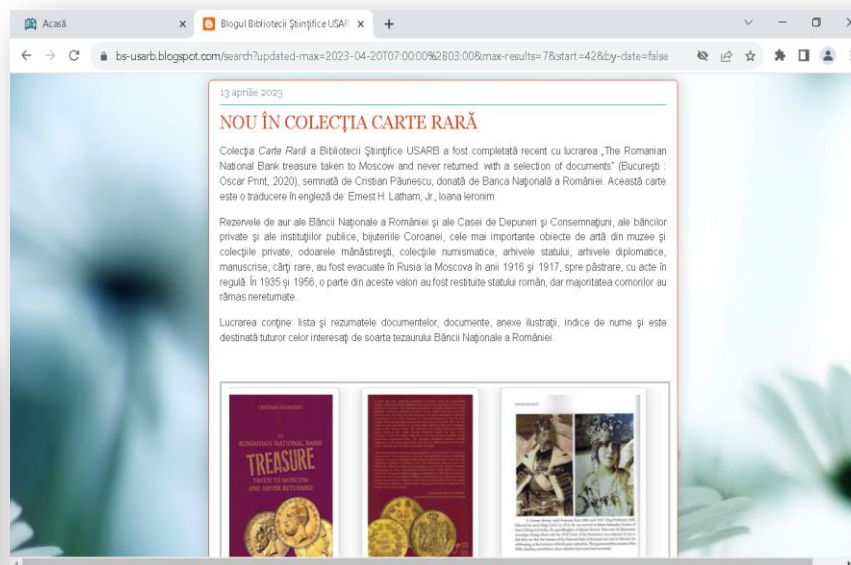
Acasă
Blogul Bibliotecii Științifice USAR
bs-usarb.blogspot.com/search?updated-max=2023-04-20T07:00:00%2B03:00&max-results=7&start=42&by-date=false

13 aprilie 2023

NOU ÎN COLECȚIA CARTE RARĂ

Colecția Carte Rară a Bibliotecii Științifice USARB a fost completată recent cu lucrarea „The Romanian National Bank treasure taken to Moscow and never returned: with a selection of documents" (București : Oscar Print, 2020), semnată de Cristian Păunescu, donată de Banca Națională a României. Această carte este o traducere în engleză de: Ernest H. Latham, Jr., Ioana Ieronim.

Rezervele de aur ale Băncii Naționale a României și ale Casei de Depuneri și Consemnațiuni, ale băncilor private și ale instituților publice, bijuteriile Coroanei, cele mai importante obiecte de artă din muzee și colecțiile private, odoarele mănăstirești, colecțiile numismatice, arhivele statului, arhivele diplomatice, manuscrise, cărți rare, au fost evacuate în Rusia la Moscova în anii 1916 și 1917, spre păstrare, cu acte în regulă. În 1935 și 1956, o parte din aceste valori au fost restituite statului român, dar majoritatea comorilor au rămas nereturnate.

Lucrarea conține: lista și rezumatele documentelor, documente, anexe ilustrații, indice de nume și este destinată tuturor celor interesați de soarta tezaurului Băncii Naționale a României.

CRISTIAN PĂUNESCU
THE ROMANIAN NATIONAL BANK
TREASURE
TAKEN TO MOSCOW AND NEVER RETURNED
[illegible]